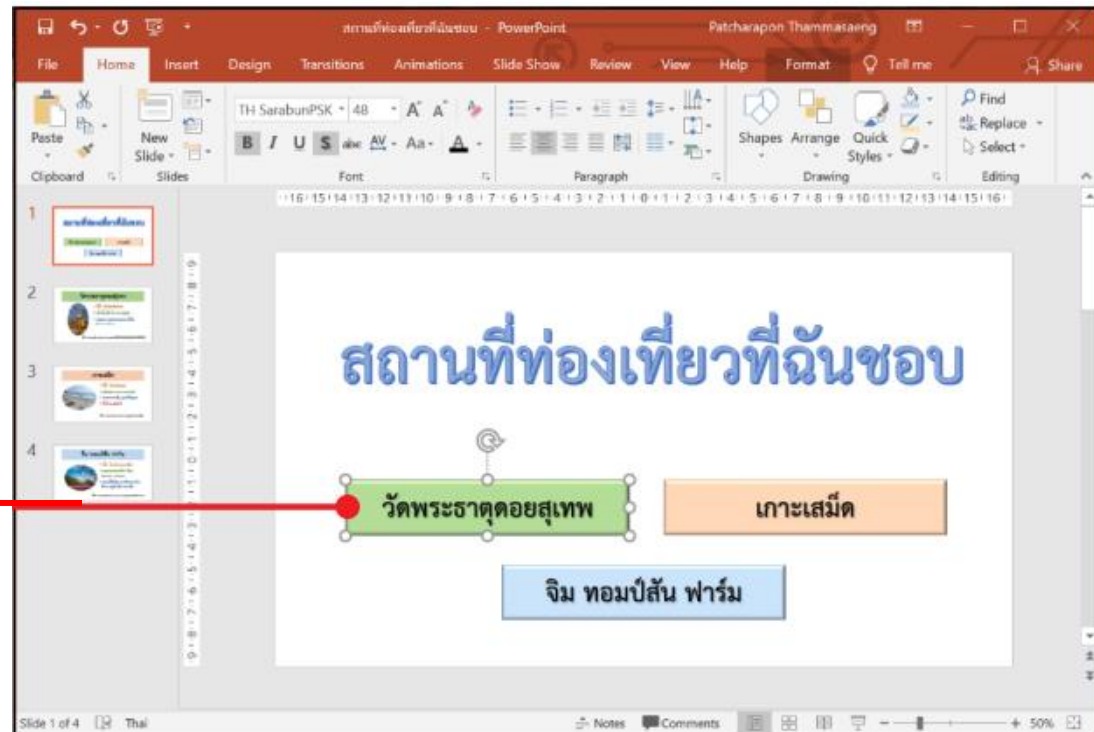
สถานที่ท่องเที่ยวที่ฉันชอบ - PowerPoint Patcharapon Thammasaeng

File Home Insert Design Transitions Animations Slide Show Review View Help Format Tell me Share

Paste Clipboard New Slide Slides TH SarabunPSK 48 Font Paragraph Shapes Arrange Quick Styles Drawing Find Replace Select Editing

1
2
3
4

สถานที่ท่องเที่ยวที่ฉันชอบ

วัดพระธาตุดอยสุเทพ

เกาะเสม็ด

จิม ทอมป์สัน ฟาร์ม

Slide 1 of 4 Thai Notes Comments 50%